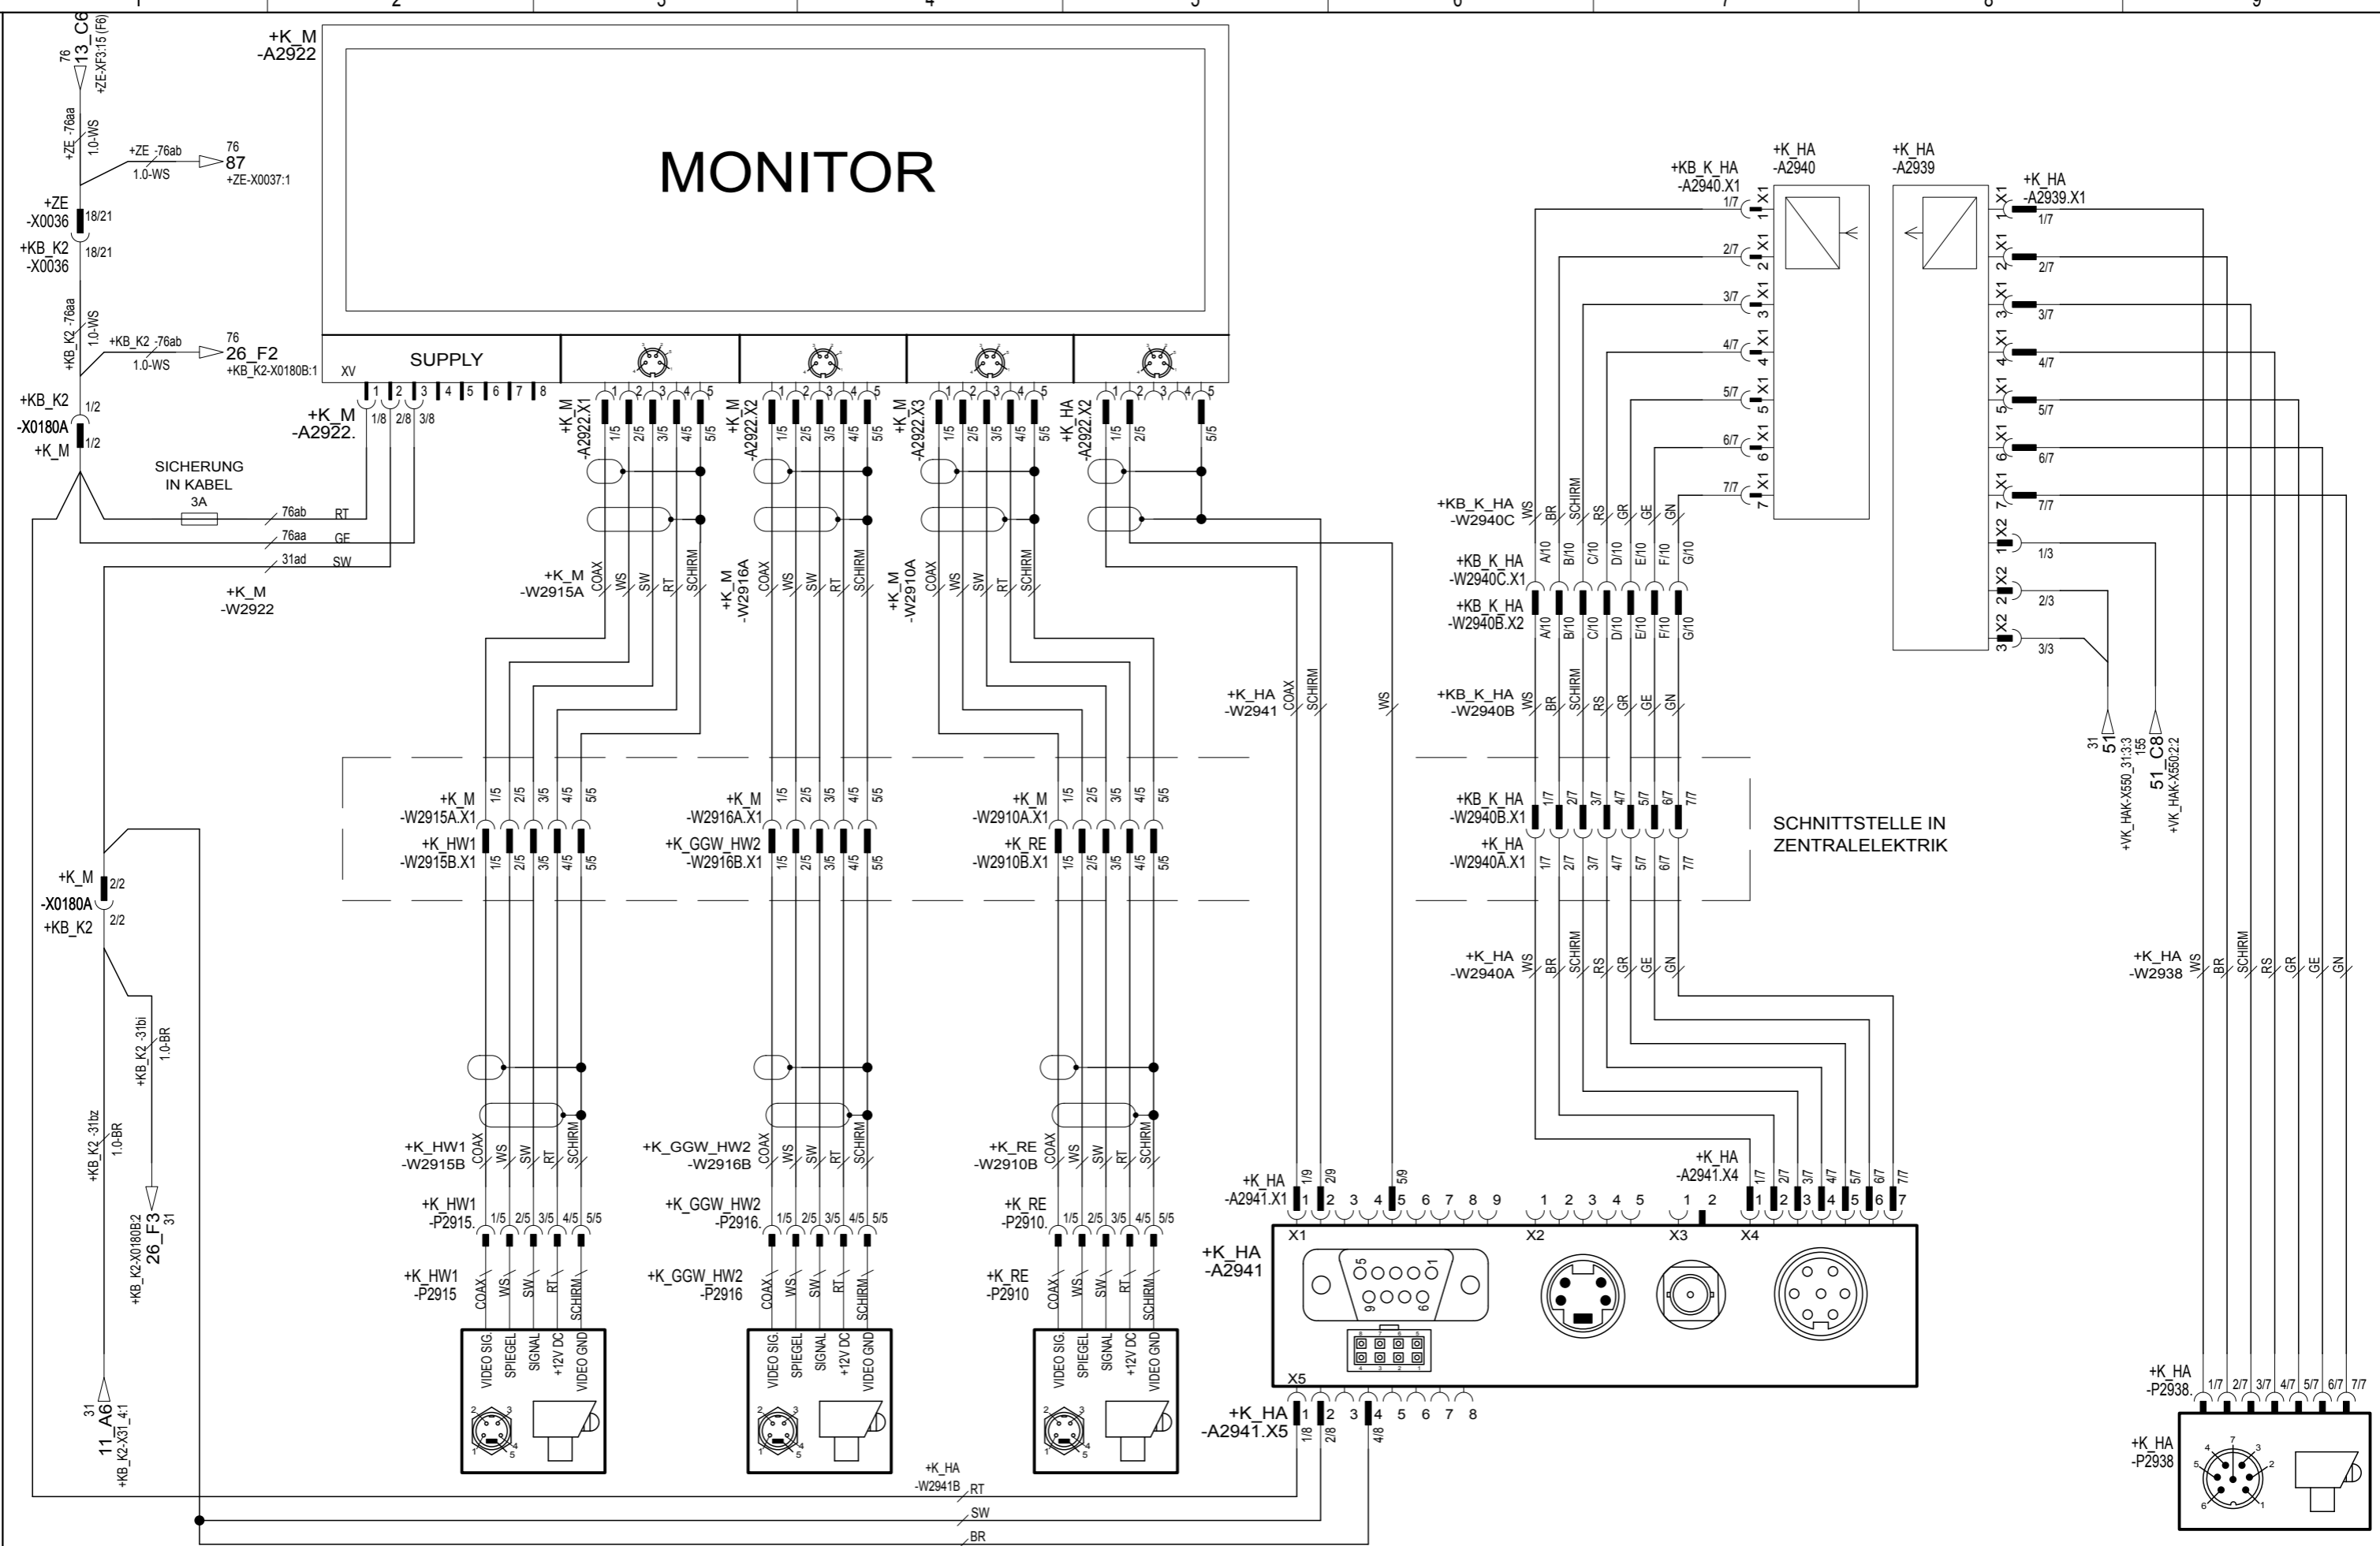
1 2 3 4 5 6 7 8 9

76
13_C6
+ZE-XF3:15 (F6)

+ZE -76aa
1.0-WS

+ZE -76ab
1.0-WS
76
87
+ZE-X0037:1

+ZE
-X0036
18/21
+KB_K2
-X0036
18/21

+KB_K2 -76aa
1.0-WS

+KB_K2 -76ab
1.0-WS
76
26_F2
+KB_K2-X0180B:1

+KB_K2
-X0180A
1/2
+K_M
1/2

SICHERUNG
IN KABEL
3A

76ab RT
76aa GE
31ad SW

+K_M
-W2922

+K_M
-A2922

MONITOR

SUPPLY
XV
1 2 3 4 5 6 7 8

+K_M
-A2922.
1/8 2/8 3/8

+K_M
-A2922.X1
1/5 2/5 3/5 4/5 5/5

+K_M
-A2922.X2
1/5 2/5 3/5 4/5 5/5

+K_M
-A2922.X3
1/5 2/5 3/5 4/5 5/5

+K_HA
-A2922.X2
1/5 2/5 5/5

+K_M
-W2915A
COAX WS SW RT SCHIRM

+K_M
-W2916A
COAX WS SW RT SCHIRM

+K_M
-W2910A
COAX WS SW RT SCHIRM

+K_HA
-W2941
COAX SCHIRM
WS

+K_M
-W2915A.X1
1/5 2/5 3/5 4/5 5/5
+K_HW1
-W2915B.X1
1/5 2/5 3/5 4/5 5/5

+K_M
-W2916A.X1
1/5 2/5 3/5 4/5 5/5
+K_GGW_HW2
-W2916B.X1
1/5 2/5 3/5 4/5 5/5

+K_M
-W2910A.X1
1/5 2/5 3/5 4/5 5/5
+K_RE
-W2910B.X1
1/5 2/5 3/5 4/5 5/5

+K_M
-X0180A
2/2
+KB_K2
2/2

+KB_K2 -31bi
1.0-BR

+KB_K2 -31bz
1.0-BR

+KB_K2-X0180B2
26_F3
31

31
11_A6
+KB_K2-X31_4:1

+K_HW1
-W2915B
COAX WS SW RT SCHIRM

+K_GGW_HW2
-W2916B
COAX WS SW RT SCHIRM

+K_RE
-W2910B
COAX WS SW RT SCHIRM

+K_HW1
-P2915.
1/5 2/5 3/5 4/5 5/5

+K_GGW_HW2
-P2916.
1/5 2/5 3/5 4/5 5/5

+K_RE
-P2910.
1/5 2/5 3/5 4/5 5/5

+K_HW1
-P2915
COAX WS SW RT SCHIRM
VIDEO SIG SPIEGEL SIGNAL +12V DC VIDEO GND

+K_GGW_HW2
-P2916
COAX WS SW RT SCHIRM
VIDEO SIG SPIEGEL SIGNAL +12V DC VIDEO GND

+K_RE
-P2910
COAX WS SW RT SCHIRM
VIDEO SIG SPIEGEL SIGNAL +12V DC VIDEO GND

+K_HA
-W2941B
RT
SW
BR

+KB_K_HA
-A2940.X1
+K_HA
-A2940
1/7 X1 1
2/7 X1 2
3/7 X1 3
4/7 X1 4
5/7 X1 5
6/7 X1 6
7/7 X1 7

+K_HA
-A2939
+K_HA
-A2939.X1
X1 1 1/7
X1 2 2/7
X1 3 3/7
X1 4 4/7
X1 5 5/7
X1 6 6/7
X1 7 7/7
X2 1 1/3
X2 2 2/3
X2 3 3/3

31
51
+VK_HAK-X550_31:3:3
155
51_C8
+VK_HAK-X550:2:2

+KB_K_HA
-W2940C
WS BR SCHIRM RS GR GE GN

+KB_K_HA
-W2940C.X1
A/10 B/10 C/10 D/10 E/10 F/10 G/10
+KB_K_HA
-W2940B.X2
A/10 B/10 C/10 D/10 E/10 F/10 G/10

+KB_K_HA
-W2940B
WS BR SCHIRM RS GR GE GN

+KB_K_HA
-W2940B.X1
1/7 2/7 3/7 4/7 5/7 6/7 7/7
+K_HA
-W2940A.X1
1/7 2/7 3/7 4/7 5/7 6/7 7/7

SCHNITTSTELLE IN
ZENTRALELEKTRIK

+K_HA
-W2940A
WS BR SCHIRM RS GR GE GN

+K_HA
-W2938
WS BR SCHIRM RS GR GE GN

+K_HA
-A2941.X1
1/9 2/9 5/9
1 2 3 4 5 6 7 8 9
1 2 3 4 5
1 2
+K_HA
-A2941.X4
1/7 2/7 3/7 4/7 5/7 6/7 7/7
1 2 3 4 5 6 7

+K_HA
-A2941
X1 X2 X3 X4
5 1 9 6

X5
+K_HA
-A2941.X5
1 2 3 4 5 6 7 8
1/8 2/8 4/8

+K_HA
-P2938.
1/7 2/7 3/7 4/7 5/7 6/7 7/7

+K_HA
-P2938